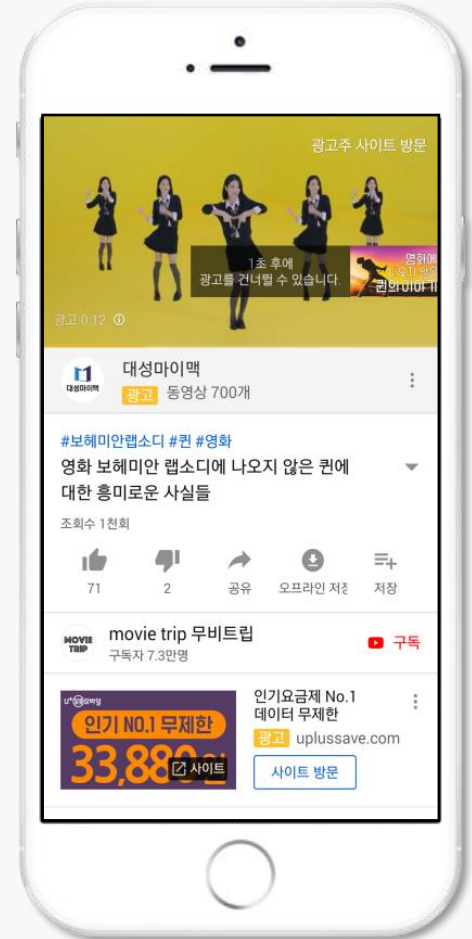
광고주 사이트 방문

1초 후에
광고를 건너뛸 수 있습니다.

영화에
나오지 않은
퀸의 이야기

광고 0:12

대성마이맥
대성마이맥
광고 동영상 700개

#보헤미안랩소디 #퀸 #영화
영화 보헤미안 랩소디에 나오지 않은 퀸에 대한 흥미로운 사실들

조회수 1천회

71
2
공유
오프라인 저장
저장

MOVIE TRIP
movie trip 무비트립
구독자 7.3만명
구독

U+알뜰모바일
인기 NO.1 무제한
33,880원
사이트

인기요금제 No.1
데이터 무제한
광고 uplussave.com
사이트 방문